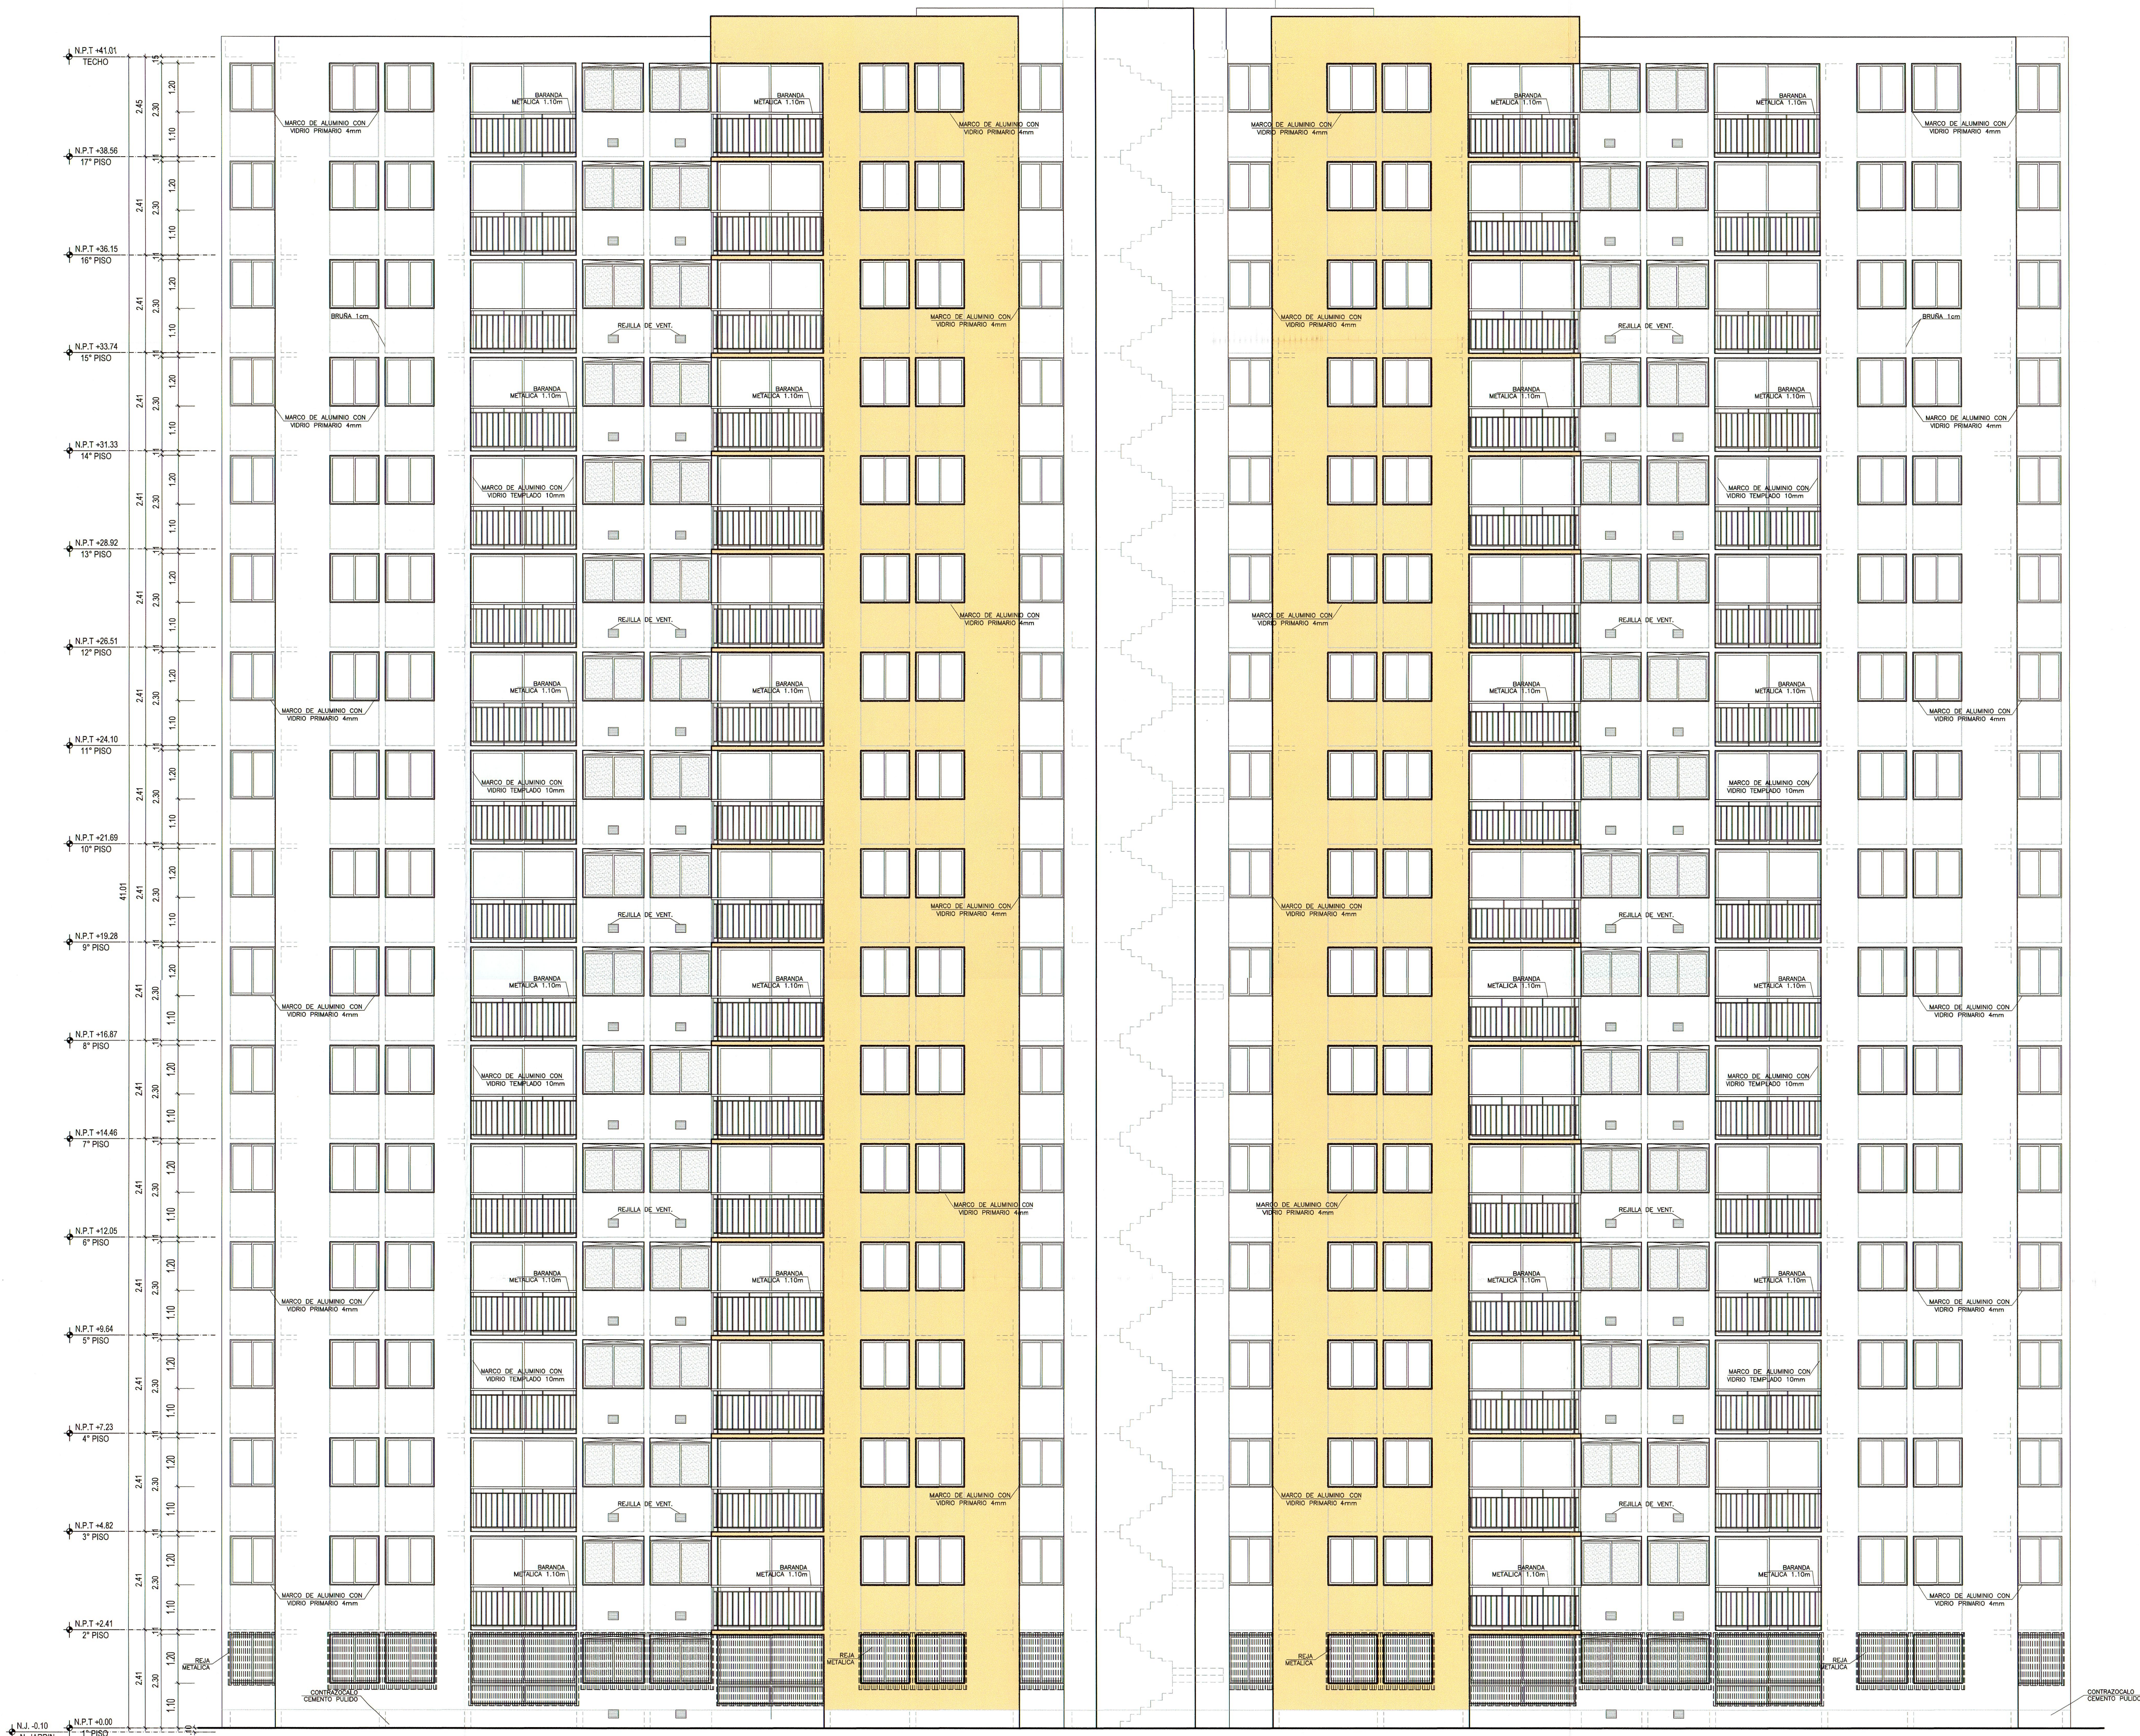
N.P.T +41.01
TECHO
N.P.T +38.56
17° PISO
N.P.T +36.15
16° PISO
N.P.T +33.74
15° PISO
N.P.T +31.33
14° PISO
N.P.T +28.92
13° PISO
N.P.T +26.51
12° PISO
N.P.T +24.10
11° PISO
N.P.T +21.69
10° PISO
N.P.T +19.28
9° PISO
N.P.T +16.87
8° PISO
N.P.T +14.46
7° PISO
N.P.T +12.05
6° PISO
N.P.T +9.64
5° PISO
N.P.T +7.23
4° PISO
N.P.T +4.82
3° PISO
N.P.T +2.41
2° PISO
N.P.T +0.00
1° PISO
N.J. -0.10

2.45 2.30 1.20 1.10
2.41 2.30 1.20 1.10
41.01

MARCO DE ALUMINIO CON VIDRIO PRIMARIO 4mm
BARANDA METALICA 1.10m
MARCO DE ALUMINIO CON VIDRIO TEMPLADO 10mm
BRUÑA 1cm
REJILLA DE VENT.
REJA METALICA
CONTRAZOCALO CEMENTO PULIDO